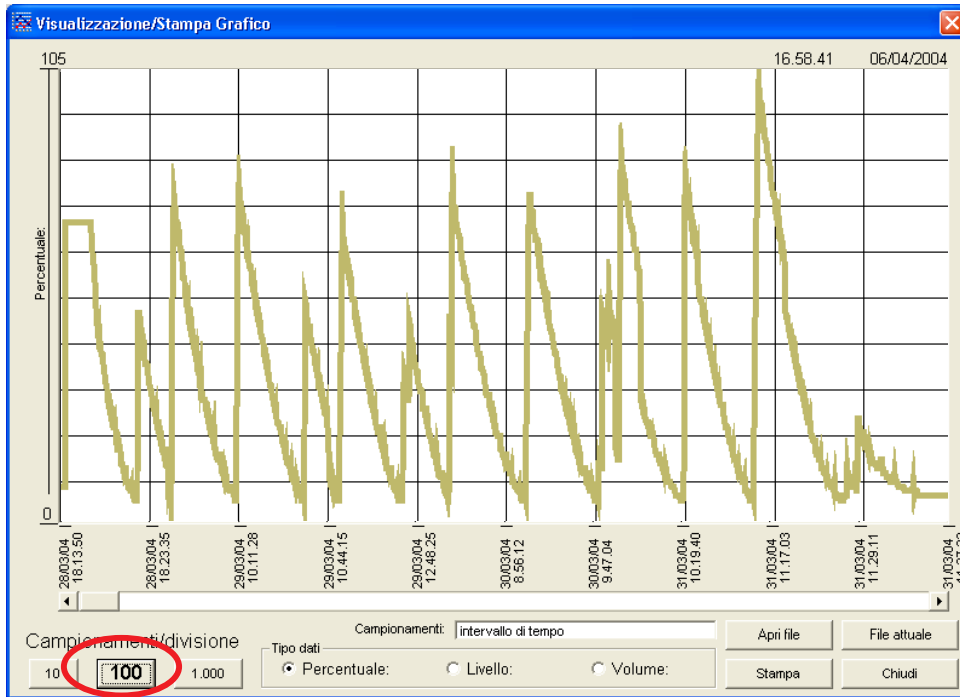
Visualizzazione/Stampa Grafico

105

16.58.41

06/04/2004

Percentuale:

0

28/03/04 18.13.50

28/03/04 18.23.35

29/03/04 10.11.28

29/03/04 10.44.15

29/03/04 12.48.25

30/03/04 8.56.12

30/03/04 9.47.04

31/03/04 10.19.40

31/03/04 11.17.03

31/03/04 11.29.11

31/03/04 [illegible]

Campionamenti/divisione

10

100

1.000

Campionamenti: intervallo di tempo

Tipo dati

Percentuale:

Livello:

Volume:

Apri file

File attuale

Stampa

Chiudi